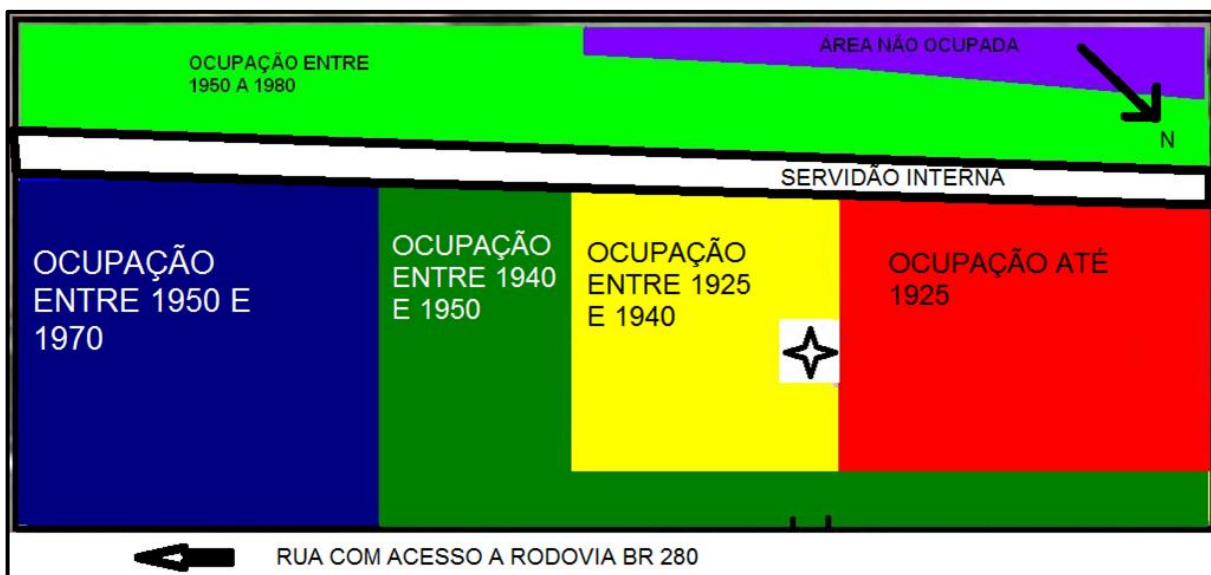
OCUPAÇÃO ENTRE 1950 A 1980

ÁREA NÃO OCUPADA

N

SERVIDÃO INTERNA

OCUPAÇÃO ENTRE 1950 E 1970

OCUPAÇÃO ENTRE 1940 E 1950

OCUPAÇÃO ENTRE 1925 E 1940

OCUPAÇÃO ATÉ 1925

RUA COM ACESSO A RODOVIA BR 280